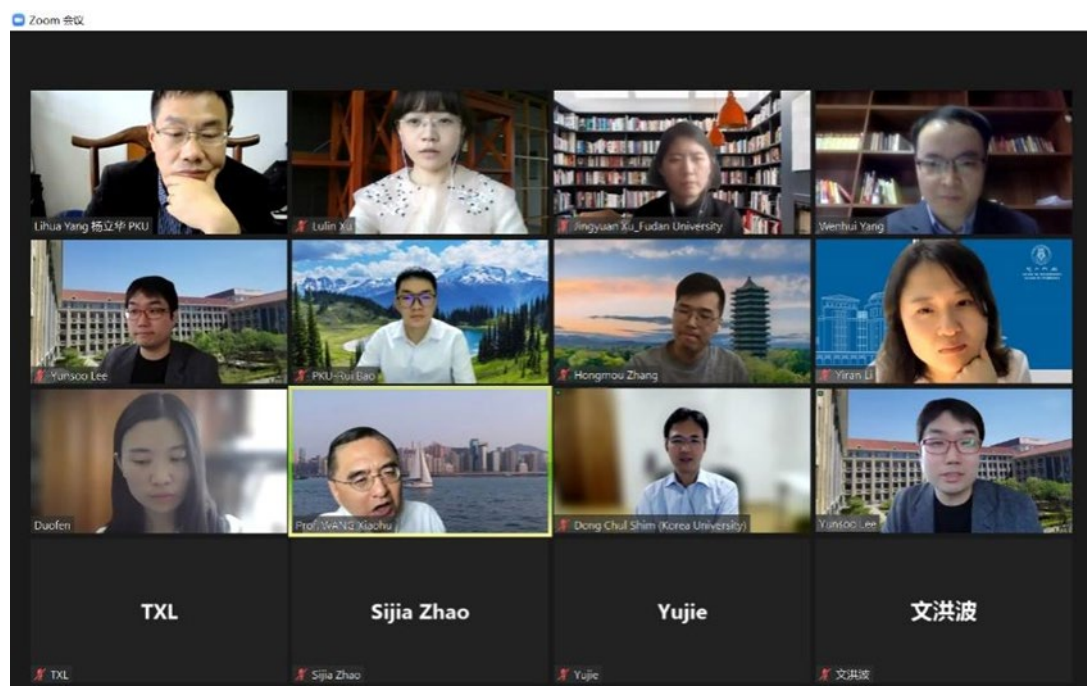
Zoom 会议

Lihua Yang 杨立华 PKU

Lulin Xu

Jingyuan Xu_Fudan University

Wenhui Yang

Yunsoo Lee

PKU-Rui Bao

Hongmou Zhang

Yiran Li

Duofen

Prof. WANG Xiaohu

Dong Chul Shim (Korea University)

Yunsoo Lee

TXL

Sijia Zhao

Yujie

文洪波

TXL

Sijia Zhao

Yujie

文洪波